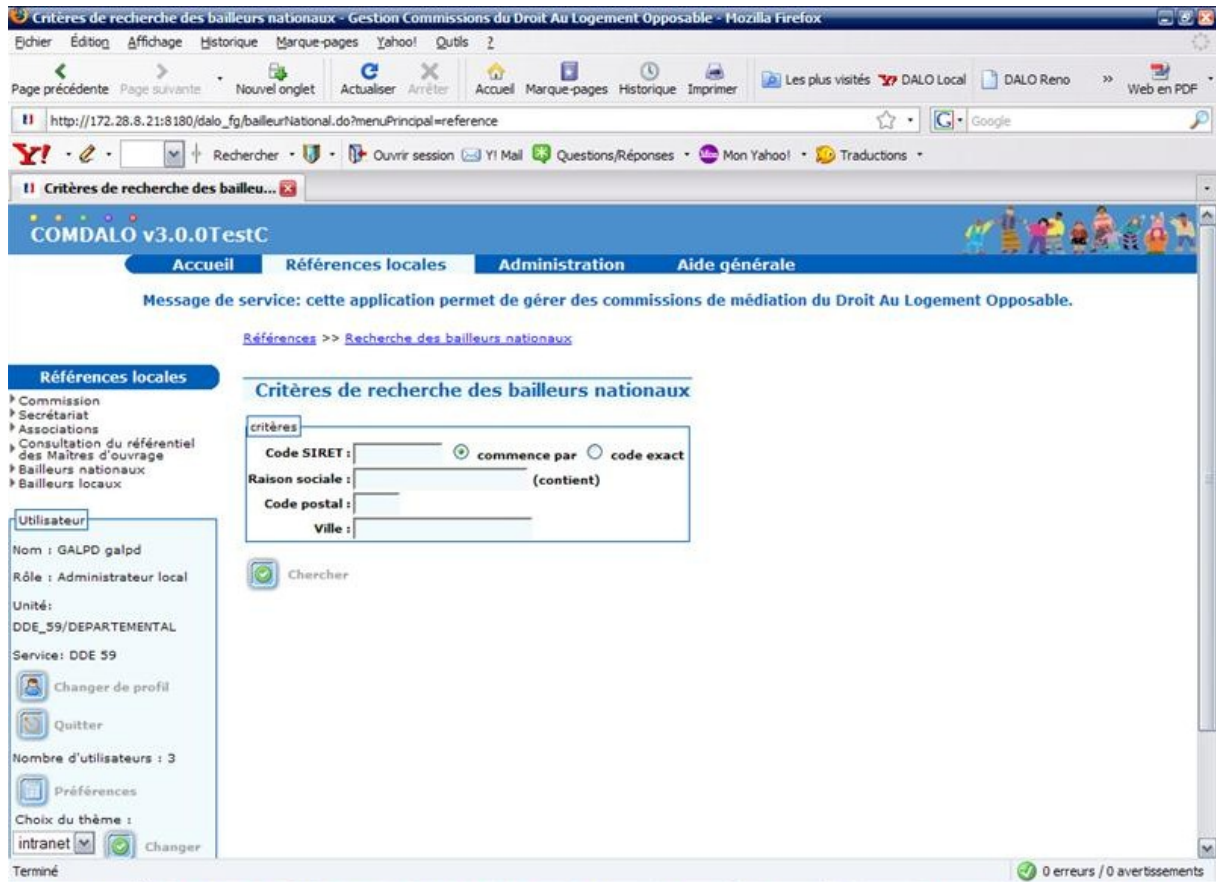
Critères de recherche des bailleurs nationaux - Gestion Commissions du Droit Au Logement Opposable - Mozilla Firefox

Fichier Édition Affichage Historique Marque-pages Yahoo! Outils ?

Page précédente Page suivante Nouvel onglet Actualiser Arrêter Accueil Marque-pages Historique Imprimer Les plus visités DALO Local DALO Reno » Web en PDF

http://172.28.8.21:8180/dalo_fg/bailleurNational.do?menuPrincipal=reference

Google

Rechercher · Ouvrir session Y! Mail Questions/Réponses · Mon Yahoo! · Traductions ·

Critères de recherche des bailleu...

COMDALO v3.0.0TestC

Accueil Références locales Administration Aide générale

Message de service: cette application permet de gérer des commissions de médiation du Droit Au Logement Opposable.

Références >> Recherche des bailleurs nationaux

Références locales
Commission
Secrétariat
Associations
Consultation du référentiel des Maîtres d'ouvrage
Bailleurs nationaux
Bailleurs locaux

Utilisateur
Nom : GALPD galpd
Rôle : Administrateur local
Unité:
DDE_59/DEPARTEMENTAL
Service: DDE 59
Changer de profil
Quitter
Nombre d'utilisateurs : 3
Préférences
Choix du thème :
intranet Changer

Critères de recherche des bailleurs nationaux

critères
Code SIRET : commence par code exact
Raison sociale : (contient)
Code postal :
Ville :

Chercher

Terminé

0 erreurs / 0 avertissements